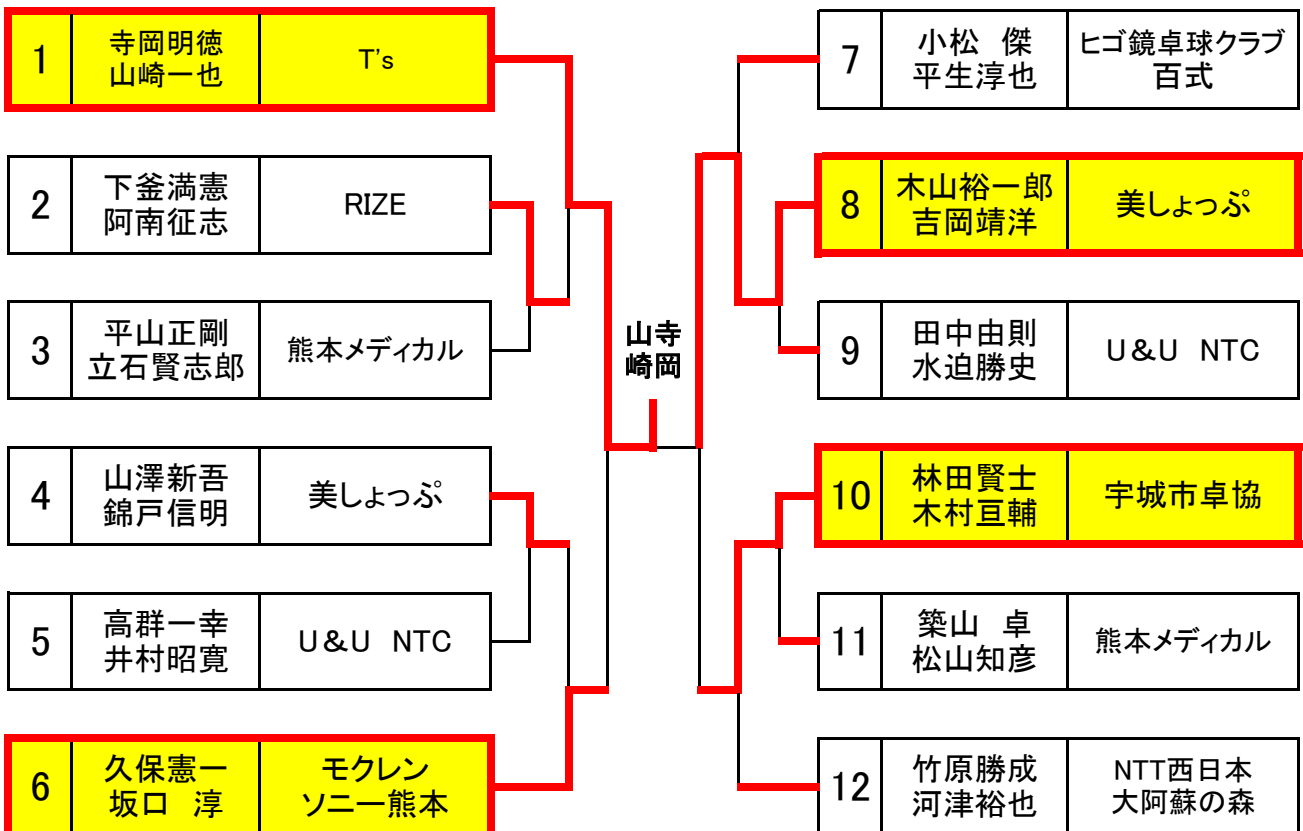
| 1 | 寺岡明徳<br>山崎一也 | T's |
|---|---|---|
| 2 | 下釜満憲<br>阿南征志 | RIZE |
| 3 | 平山正剛<br>立石賢志郎 | 熊本メディカル |
| 4 | 山澤新吾<br>錦戸信明 | 美しょっぷ |
| 5 | 高群一幸<br>井村昭寛 | U＆U NTC |
| 6 | 久保憲一<br>坂口 淳 | モクレン<br>ソニー熊本 |

山寺
崎岡

| 7 | 小松 傑<br>平生淳也 | ヒゴ鏡卓球クラブ<br>百式 |
|---|---|---|
| 8 | 木山裕一郎<br>吉岡靖洋 | 美しょっぷ |
| 9 | 田中由則<br>水迫勝史 | U＆U NTC |
| 10 | 林田賢士<br>木村亘輔 | 宇城市卓協 |
| 11 | 築山 卓<br>松山知彦 | 熊本メディカル |
| 12 | 竹原勝成<br>河津裕也 | NTT西日本<br>大阿蘇の森 |